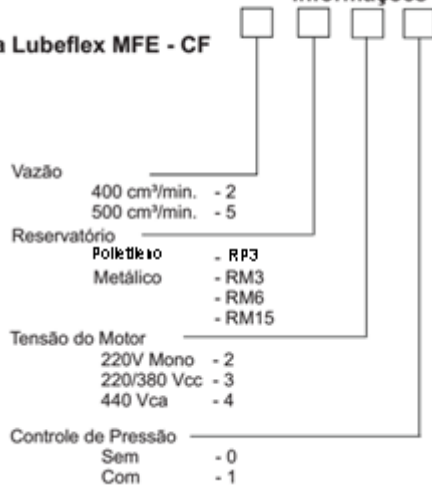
Informações

a Lubeflex MFE - CF

Vazão
400 cm³/min. - 2
500 cm³/min. - 5

Reservatório
Polietileno - RP3
Metálico - RM3
- RM6
- RM15

Tensão do Motor
220V Mono - 2
220/380 Vcc - 3
440 Vca - 4

Controle de Pressão
Sem - 0
Com - 1